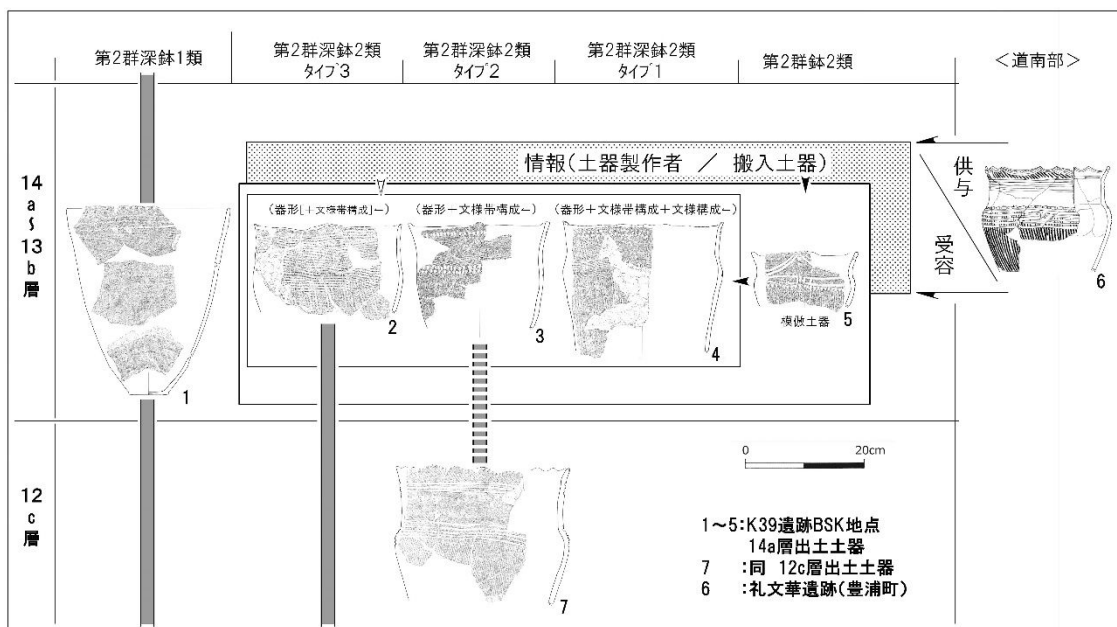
第2群深鉢1類

第2群深鉢2類 タイプ3

第2群深鉢2類 タイプ2

第2群深鉢2類 タイプ1

第2群鉢2類

<道南部>

14 a ∫ 13 b 層

情報(土器製作者 / 搬入土器)

供与

受容

(器形[+文様帯構成]←)

(器形−文様帯構成←)

(器形+文様帯構成+文様構成←)

模倣土器

1

2

3

4

5

6

12 c 層

7

0 20cm

1〜5:K39遺跡BSK地点 14a層出土土器
7 :同 12c層出土土器
6 :礼文華遺跡(豊浦町)